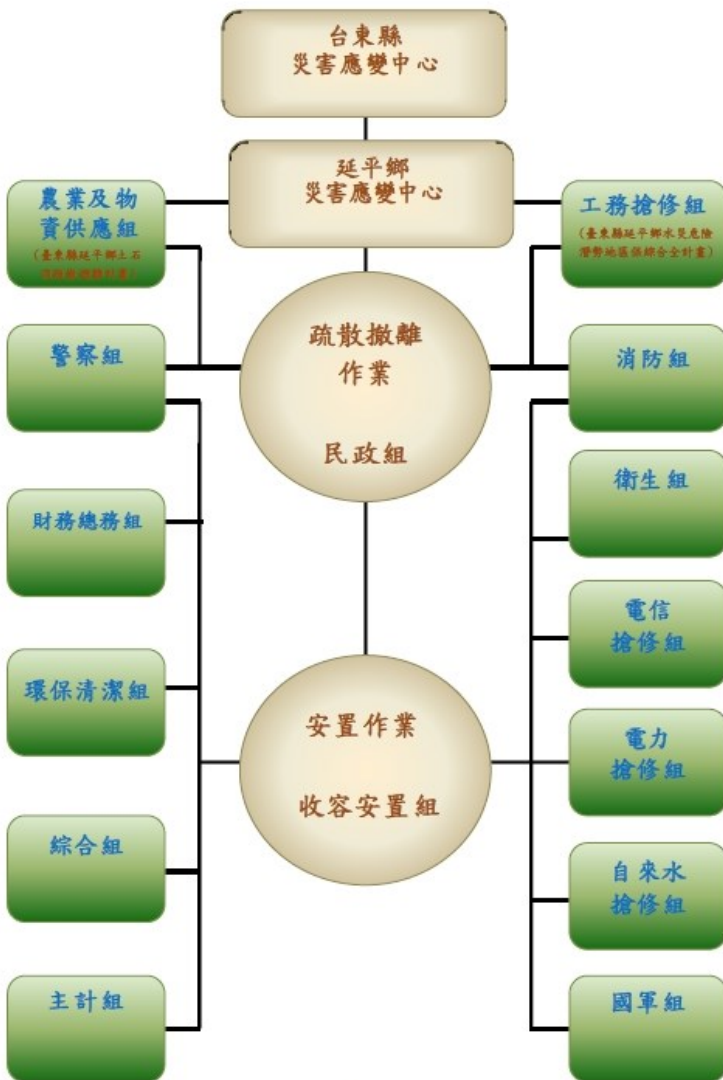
台東縣
災害應變中心

延平鄉
災害應變中心

農業及物資供應組
(臺東縣延平鄉土石流防救災計畫)

工務搶修組
(臺東縣延平鄉水災危險潛勢地區保全計畫)

警察組

疏散撤離作業

民政組

消防組

財務總務組

衛生組

電信搶修組

環保清潔組

安置作業

收容安置組

電力搶修組

綜合組

自來水搶修組

主計組

國軍組